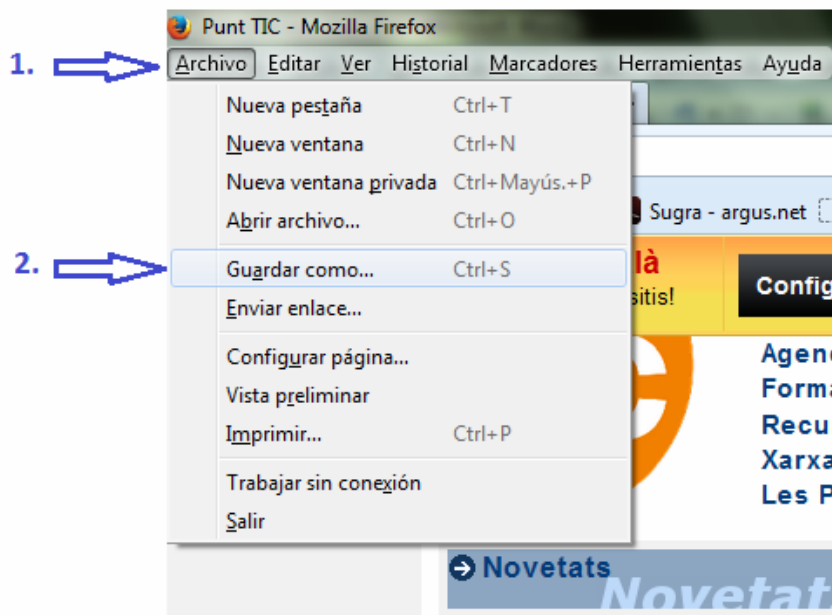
Punt TIC - Mozilla Firefox

1. Archivo Editar Ver Historial Marcadores Herramientas Ayuda

Nueva pestaña Ctrl+T
Nueva ventana Ctrl+N
Nueva ventana privada Ctrl+Mayús.+P
Abrir archivo... Ctrl+O

2. Guardar como... Ctrl+S
Enviar enlace...

Configurar página...
Vista preliminar
Imprimir... Ctrl+P

Trabajar sin conexión
Salir

Sugra - argus.net
là
sitis!
Config
Agen
Forma
Recu
Xarxa
Les P
Novetats
Novetat